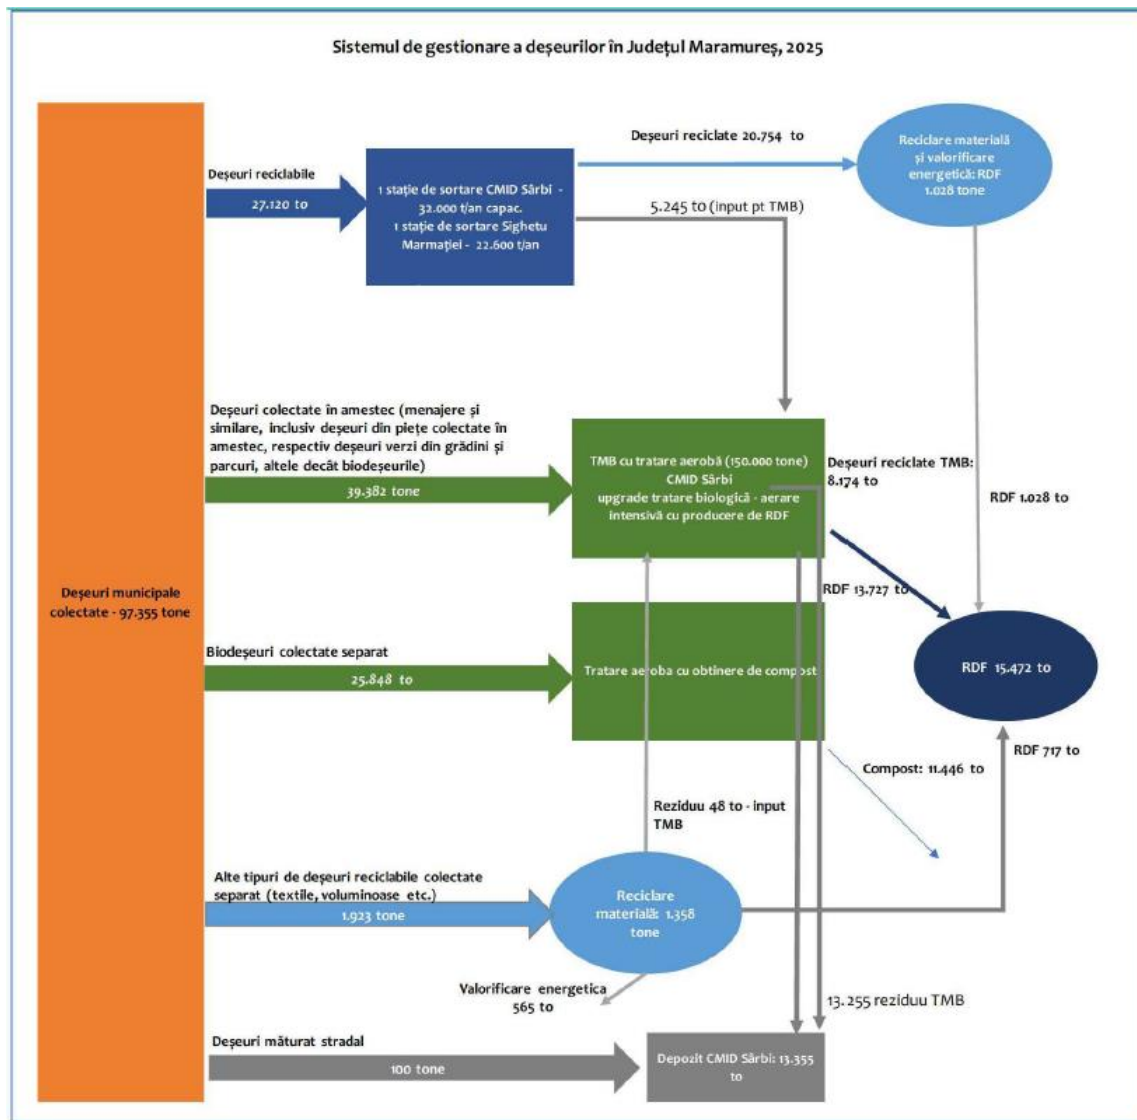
Sistemul de gestionare a deșeurilor în Județul Maramureș, 2025

Deșeuri municipale colectate - 97.355 tone

Deșeuri reciclabile
27.120 to

1 stație de sortare CMID Sârbi - 32.000 t/an capac.
1 stație de sortare Sighetu Marmației - 22.600 t/an

Deșeuri reciclate 20.754 to

Reciclare materială și valorificare energetică: RDF 1.028 tone

5.245 to (input pt TMB)

Deșeuri colectate în amestec (menajere și similare, inclusiv deșeuri din piețe colectate în amestec, respectiv deșeuri verzi din grădini și parcuri, altele decât biodeșeurile)
39.382 tone

TMB cu tratare aerobă (150.000 tone) CMID Sârbi upgrade tratare biologică - aerare intensivă cu producere de RDF

Deșeuri reciclate TMB: 8.174 to

RDF 1.028 to

RDF 13.727 to

Biodeșeuri colectate separat
25.848 to

Tratare aeroba cu obtinere de compost

RDF 15.472 to

RDF 717 to

Compost: 11.446 to

Reziduu 48 to - input TMB

Alte tipuri de deșeuri reciclabile colectate separat (textile, voluminoase etc.)
1.923 tone

Reciclare materială: 1.358 tone

Valorificare energetica 565 to

13.255 reziduu TMB

Deșeuri măturat stradal
100 tone

Depozit CMID Sârbi: 13.355 to